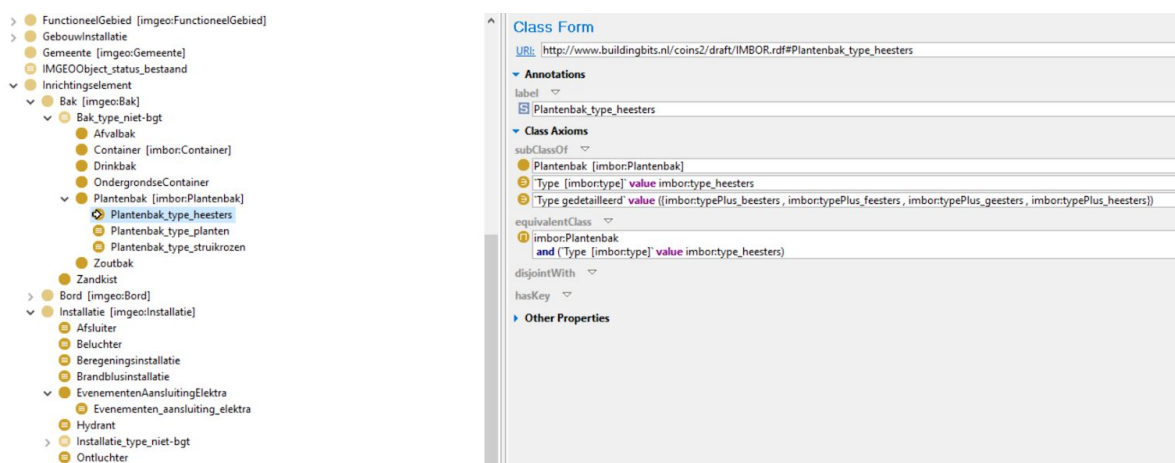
FunctioneelGebied [imgeo:FunctioneelGebied]
GebouwInstallatie
Gemeente [imgeo:Gemeente]
IMGEOObject_status_bestaand
Inrichtingselement
Bak [imgeo:Bak]
Bak_type_niet-bgt
Afvalbak
Container [imbor:Container]
Drinkbak
OndergrondseContainer
Plantenbak [imbor:Plantenbak]
Plantenbak_type_heesters
Plantenbak_type_planten
Plantenbak_type_struikrozen
Zoutbak
Zandkist
Bord [imgeo:Bord]
Installatie [imgeo:Installatie]
Afsluiter
Beluchter
Beregeningsinstallatie
Brandblusinstallatie
EvenementenAansluitingElektra
Evenementen_aansluiting_elektra
Hydrant
Installatie_type_niet-bgt
Ontluchter

Class Form
URI: http://www.buildingbits.nl/coins2/draft/IMBOR.rdf#Plantenbak_type_heesters
Annotations
label
Plantenbak_type_heesters
Class Axioms
subClassOf
Plantenbak [imbor:Plantenbak]
'Type [imbor:type]' value imbor:type_heesters
'Type gedetailleerd' value ({imbor:typePlus_beesters , imbor:typePlus_feesters , imbor:typePlus_geesters , imbor:typePlus_heesters})
equivalentClass
imbor:Plantenbak
and ('Type [imbor:type]' value imbor:type_heesters)
disjointWith
hasKey
Other Properties